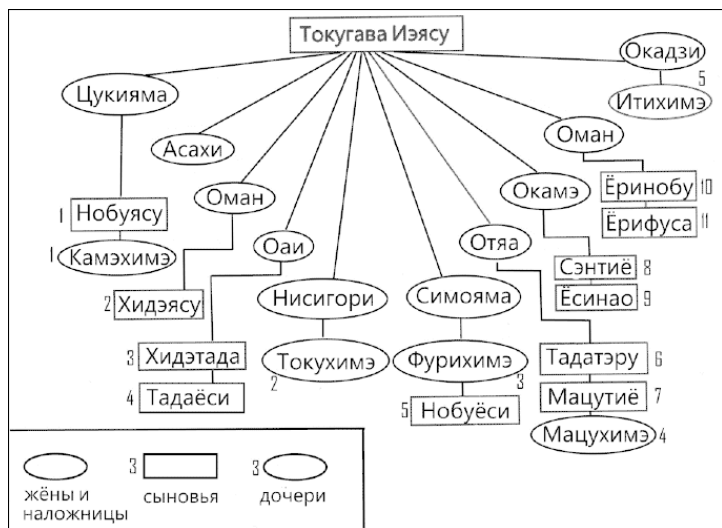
Токугава Иэясу

Окадзи
5 Итихимэ

Цукияма
Асахи
Оман
Оаи
Нисигори
Симояма
Отяа
Окамэ
Оман

1 Нобуясу
1 Камэхимэ
2 Хидэясу
3 Хидэтада
4 Тадаёси
Токухимэ 2
Фурихимэ 3
5 Нобуёси
Тадатэру 6
Мацутиё 7
Мацухимэ 4
Сэнтиё 8
Ёсинао 9
Ёринобу 10
Ёрифуса 11

жёны и наложницы
3 сыновья
3 дочери